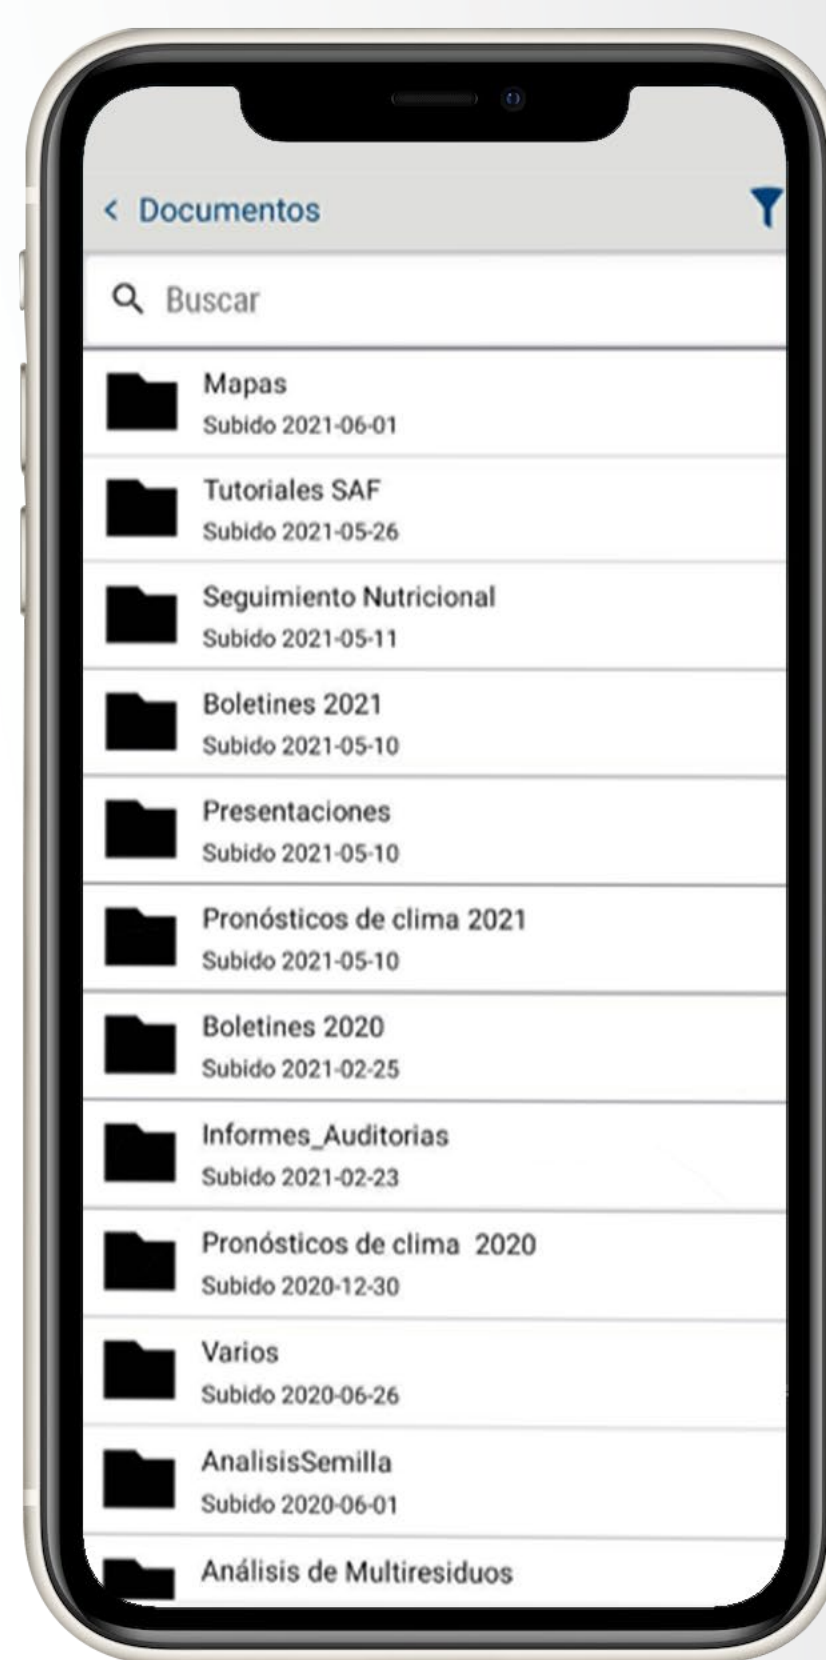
< Documentos

Buscar

Mapas
Subido 2021-06-01

Tutoriales SAF
Subido 2021-05-26

Seguimiento Nutricional
Subido 2021-05-11

Boletines 2021
Subido 2021-05-10

Presentaciones
Subido 2021-05-10

Pronósticos de clima 2021
Subido 2021-05-10

Boletines 2020
Subido 2021-02-25

Informes_Auditorias
Subido 2021-02-23

Pronósticos de clima 2020
Subido 2020-12-30

Varios
Subido 2020-06-26

AnalisisSemilla
Subido 2020-06-01

Análisis de Multiresiduos